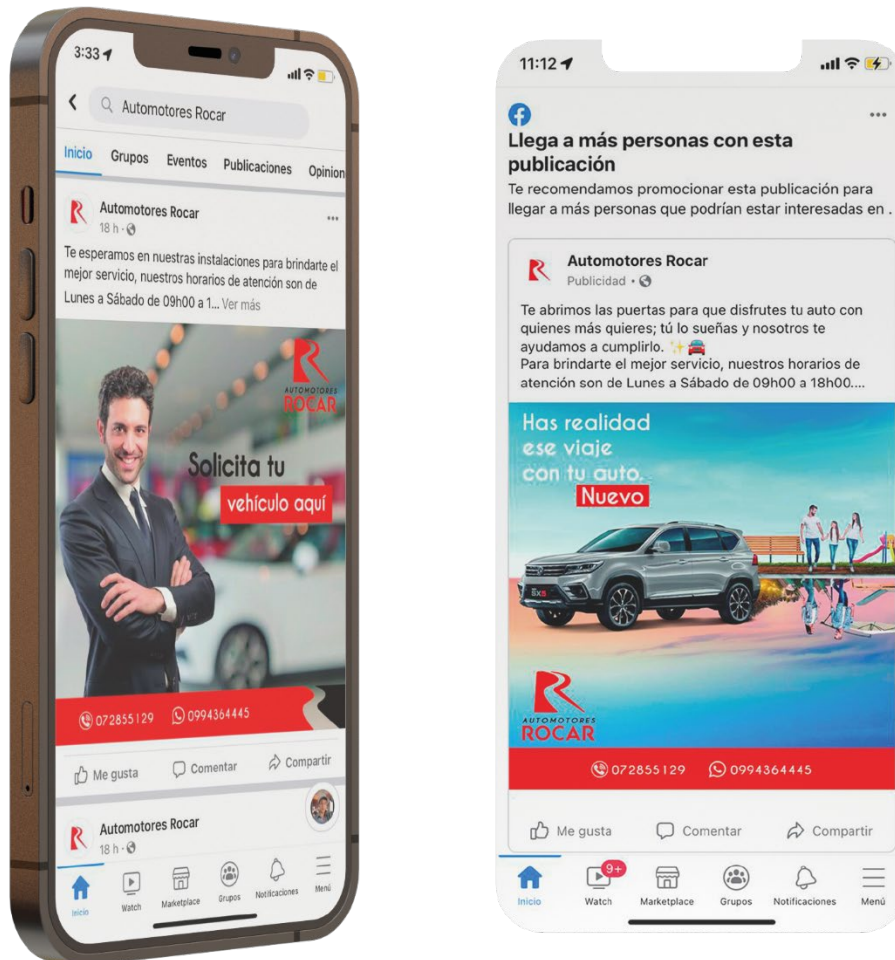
3:33

Automotores Rocar

Inicio Grupos Eventos Publicaciones Opinion

Automotores Rocar
18 h ·

Te esperamos en nuestras instalaciones para brindarte el mejor servicio, nuestros horarios de atención son de Lunes a Sábado de 09h00 a 1... Ver más

AUTOMOTORES ROCAR

Solicita tu vehículo aquí

072855129 0994364445

Me gusta Comentar Compartir

Automotores Rocar
18 h ·

Inicio Watch Marketplace Grupos Notificaciones Menú

11:12

Llega a más personas con esta publicación

Te recomendamos promocionar esta publicación para llegar a más personas que podrían estar interesadas en .

Automotores Rocar
Publicidad ·

Te abrimos las puertas para que disfrutes tu auto con quienes más quieres; tú lo sueñas y nosotros te ayudamos a cumplirlo.
Para brindarte el mejor servicio, nuestros horarios de atención son de Lunes a Sábado de 09h00 a 18h00....

Has realidad ese viaje con tu auto. Nuevo

AUTOMOTORES ROCAR

072855129 0994364445

Me gusta Comentar Compartir

9+

Inicio Watch Marketplace Grupos Notificaciones Menú